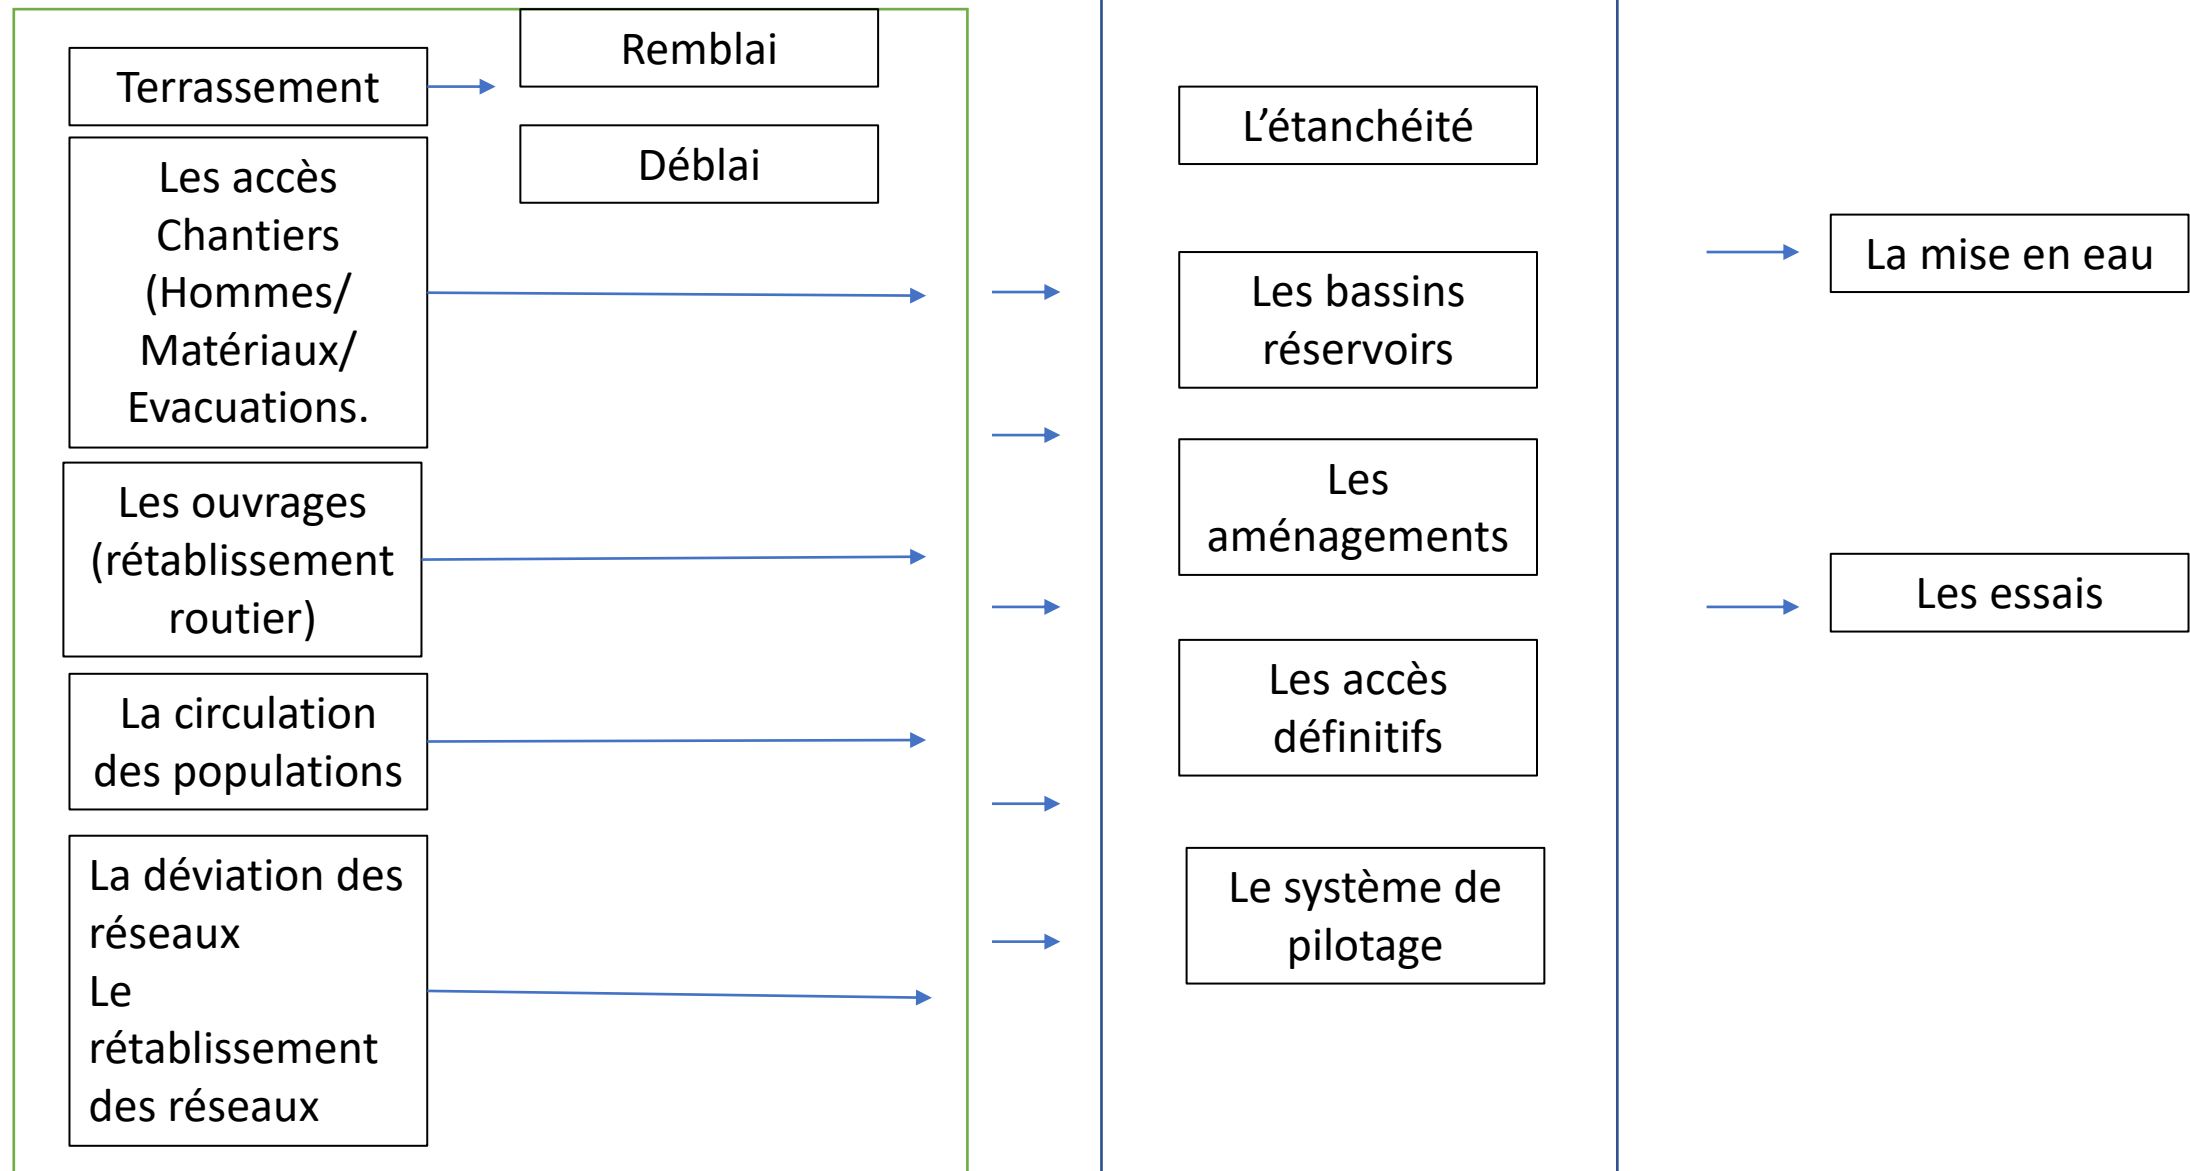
Terrassement

Remblai

Déblai

Les accès Chantiers (Hommes/ Matériaux/ Evacuations.

Les ouvrages (rétablissement routier)

La circulation des populations

La déviation des réseaux
Le rétablissement des réseaux

L'étanchéité

Les bassins réservoirs

Les aménagements

Les accès définitifs

Le système de pilotage

La mise en eau

Les essais